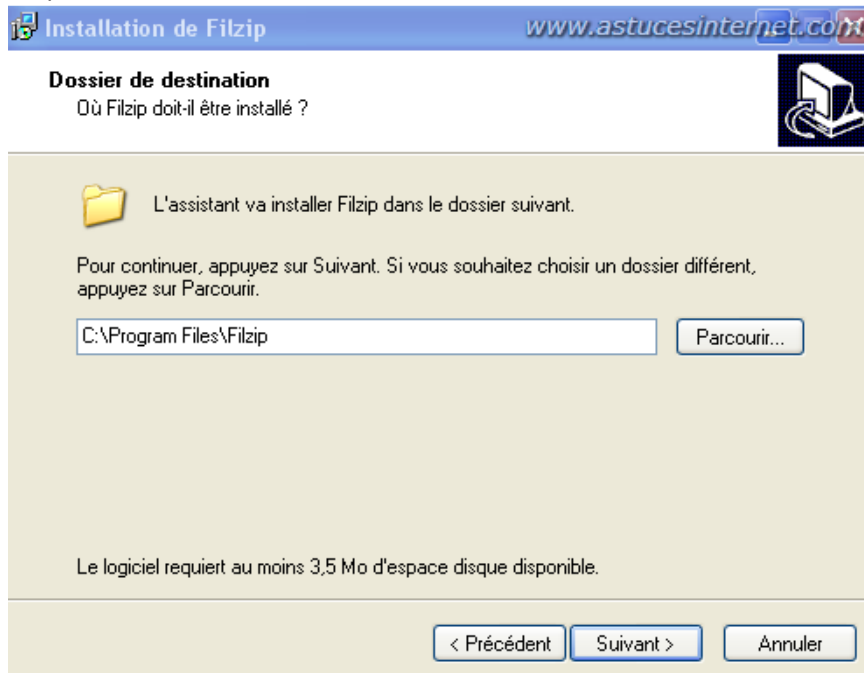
Installation de Filzip

www.astucesinternet.com

Dossier de destination
Où Filzip doit-il être installé ?

L'assistant va installer Filzip dans le dossier suivant.

Pour continuer, appuyez sur Suivant. Si vous souhaitez choisir un dossier différent, appuyez sur Parcourir.

C:\Program Files\Filzip

Parcourir...

Le logiciel requiert au moins 3,5 Mo d'espace disque disponible.

< Précédent

Suivant >

Annuler